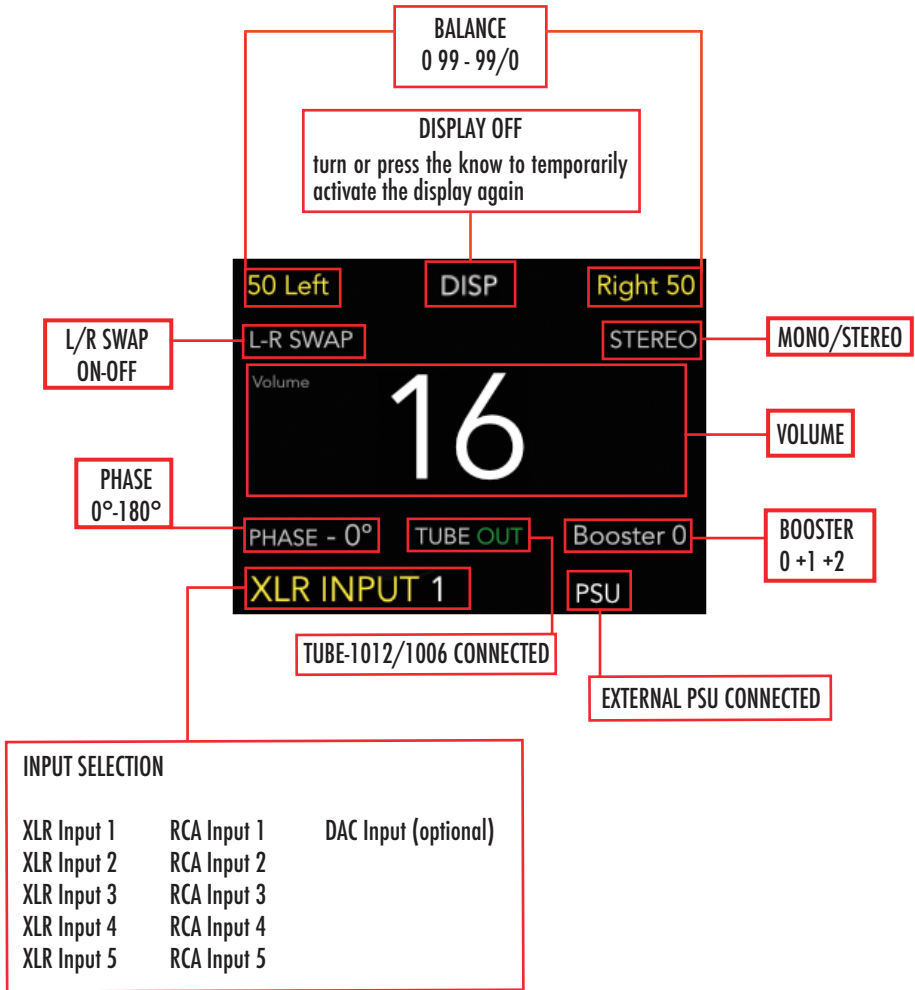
BALANCE
0 99 - 99/0

DISPLAY OFF
turn or press the know to temporarily activate the display again

50 Left

DISP

Right 50

L/R SWAP
ON-OFF

L-R SWAP

STEREO

MONO/STEREO

Volume

16

VOLUME

PHASE
0°-180°

PHASE - 0°

TUBE OUT

Booster 0

BOOSTER
0 +1 +2

XLR INPUT 1

PSU

TUBE-1012/1006 CONNECTED

EXTERNAL PSU CONNECTED

INPUT SELECTION

| XLR Input 1 | RCA Input 1 | DAC Input (optional) |
|---|---|---|
| XLR Input 2 | RCA Input 2 | |
| XLR Input 3 | RCA Input 3 | |
| XLR Input 4 | RCA Input 4 | |
| XLR Input 5 | RCA Input 5 | |